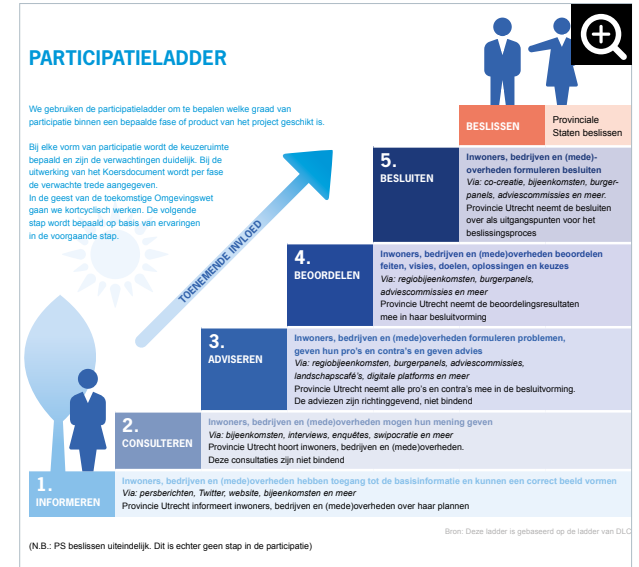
PARTICIPATIELADDER

We gebruiken de participatieladder om te bepalen welke graad van participatie binnen een bepaalde fase of product van het project geschikt is.

Bij elke vorm van participatie wordt de keuzeruimte bepaald en zijn de verwachtingen duidelijk. Bij de uitwerking van het Koersdocument wordt per fase de verwachte trede aangegeven.
In de geest van de toekomstige Omgevingswet gaan we kortcyclisch werken. De volgende stap wordt bepaald op basis van ervaringen in de voorgaande stap.

TOENEMENDE INVLOED

BESLISSEN
Provinciale Staten beslissen

5. BESLUITEN
Inwoners, bedrijven en (mede)overheden formuleren besluiten
Via: co-creatie, bijeenkomsten, burgerpanels, adviescommissies en meer.
Provincie Utrecht neemt de besluiten over als uitgangspunten voor het beslissingsproces

4. BEOORDELEN
Inwoners, bedrijven en (mede)overheden beoordelen feiten, visies, doelen, oplossingen en keuzes
Via: regiobijeenkomsten, burgerpanels, adviescommissies en meer
Provincie Utrecht neemt de beoordelingsresultaten mee in haar besluitvorming

3. ADVISEREN
Inwoners, bedrijven en (mede)overheden formuleren problemen, geven hun pro's en contra's en geven advies
Via: regiobijeenkomsten, burgerpanels, adviescommissies, landschapscafé's, digitale platforms en meer
Provincie Utrecht neemt alle pro's en contra's mee in de besluitvorming.
De adviezen zijn richtinggevend, niet bindend

2. CONSULTEREN
Inwoners, bedrijven en (mede)overheden mogen hun mening geven
Via: bijeenkomsten, interviews, enquêtes, swipocratie en meer
Provincie Utrecht hoort inwoners, bedrijven en (mede)overheden.
Deze consultaties zijn niet bindend

1. INFORMEREN
Inwoners, bedrijven en (mede)overheden hebben toegang tot de basisinformatie en kunnen een correct beeld vormen
Via: persberichten, Twitter, website, bijeenkomsten en meer
Provincie Utrecht informeert inwoners, bedrijven en (mede)overheden over haar plannen

Bron: Deze ladder is gebaseerd op de ladder van DLC

(N.B.: PS beslissen uiteindelijk. Dit is echter geen stap in de participatie)